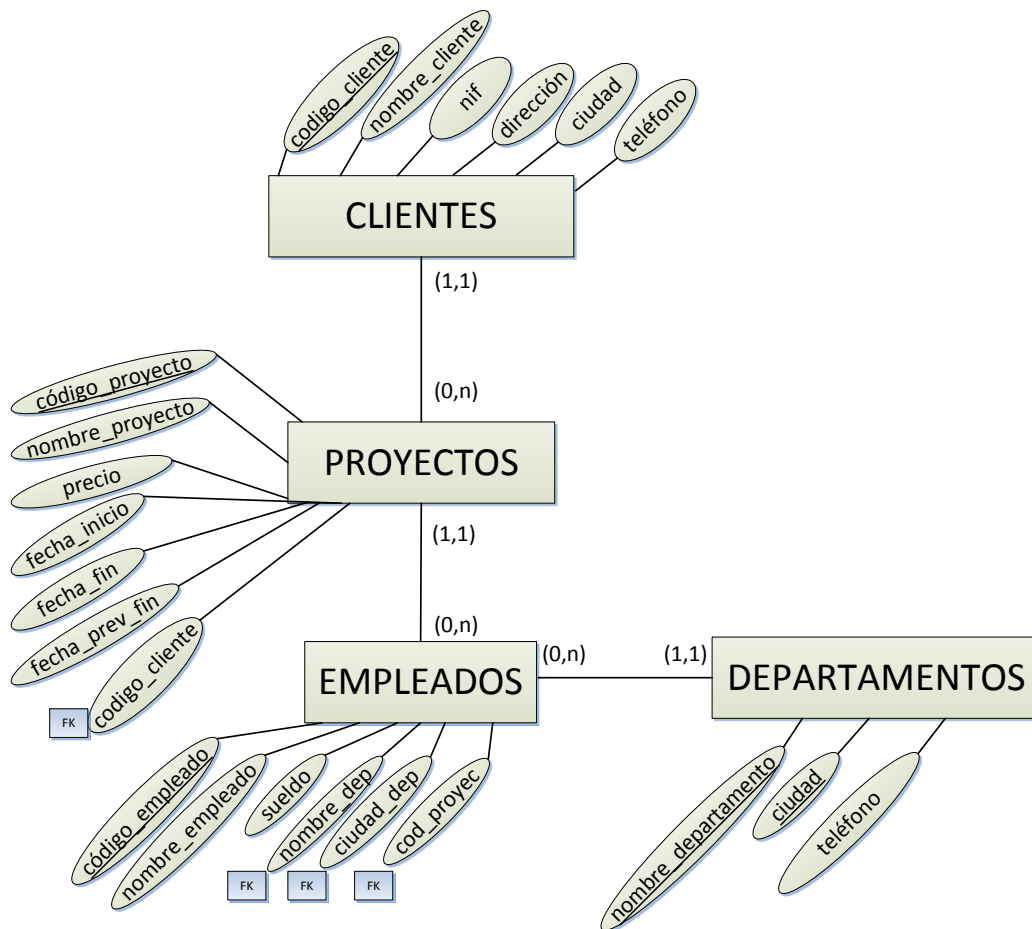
codigo_cliente
nombre_cliente
nif
dirección
ciudad
teléfono

CLIENTES

(1,1)

(0,n)

código_proyecto
nombre_proyecto
precio
fecha_inicio
fecha_fin
fecha_prev_fin
codigo_cliente
FK

PROYECTOS

(1,1)

(0,n)

EMPLEADOS

(0,n)

(1,1)

DEPARTAMENTOS

código_empleado
nombre_empleado
sueldo
nombre_dep
ciudad_dep
cod_proyec
FK
FK
FK

nombre_departamento
ciudad
teléfono